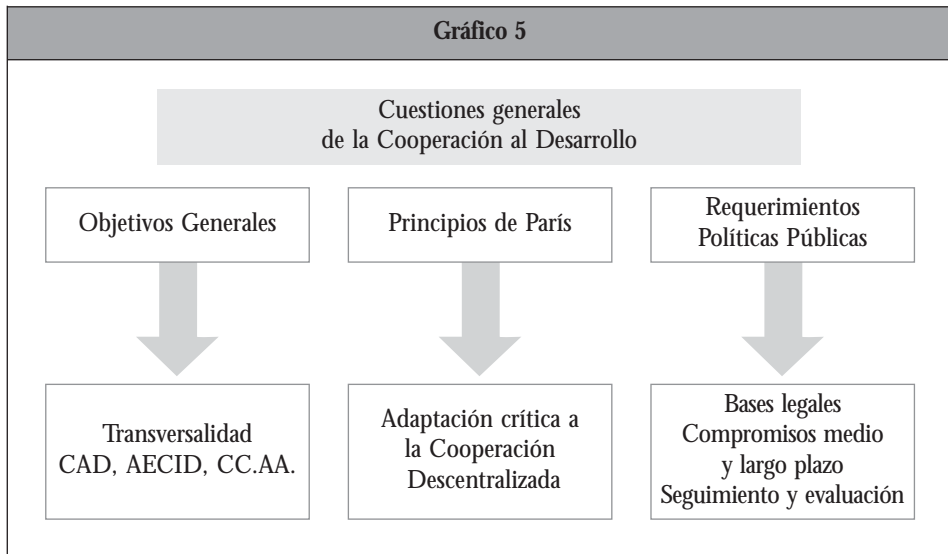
Gráfico 5

Cuestiones generales de la Cooperación al Desarrollo

Objetivos Generales

Principios de París

Requerimientos Políticas Públicas

Transversalidad CAD, AECID, CC.AA.

Adaptación crítica a la Cooperación Descentralizada

Bases legales Compromisos medio y largo plazo Seguimiento y evaluación